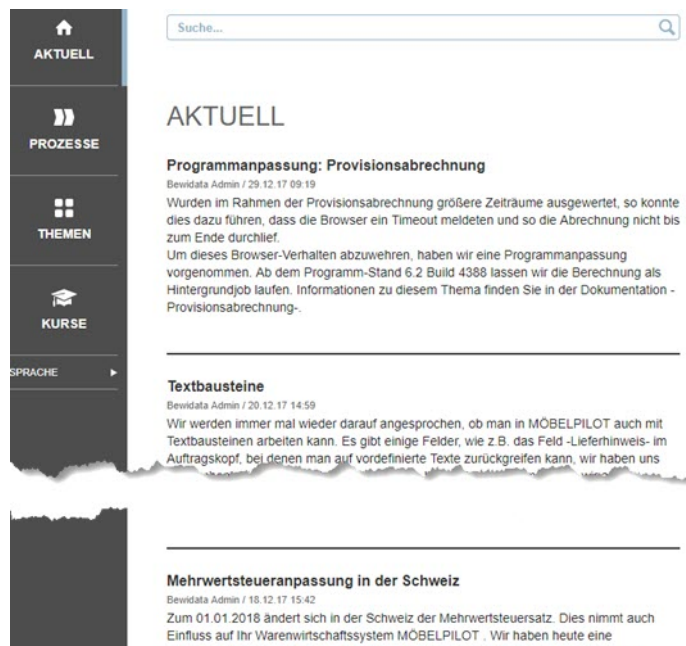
AKTUELL

PROZESSE

THEMEN

KURSE

SPRACHE

Suche...

AKTUELL

Programmanpassung: Provisionsabrechnung
Bewidata Admin / 29.12.17 09:19
Wurden im Rahmen der Provisionsabrechnung größere Zeiträume ausgewertet, so konnte dies dazu führen, dass die Browser ein Timeout meldeten und so die Abrechnung nicht bis zum Ende durchlief.
Um dieses Browser-Verhalten abzuwehren, haben wir eine Programmanpassung vorgenommen. Ab dem Programm-Stand 6.2 Build 4388 lassen wir die Berechnung als Hintergrundjob laufen. Informationen zu diesem Thema finden Sie in der Dokumentation -Provisionsabrechnung-.

Textbausteine
Bewidata Admin / 20.12.17 14:59
Wir werden immer mal wieder darauf angesprochen, ob man in MÖBELPILOT auch mit Textbausteinen arbeiten kann. Es gibt einige Felder, wie z.B. das Feld -Lieferhinweis- im Auftragskopf, bei denen man auf vordefinierte Texte zurückgreifen kann, wir haben uns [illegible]

Mehrwertsteueranpassung in der Schweiz
Bewidata Admin / 18.12.17 15:42
Zum 01.01.2018 ändert sich in der Schweiz der Mehrwertsteuersatz. Dies nimmt auch Einfluss auf Ihr Warenwirtschaftssystem MÖBELPILOT . Wir haben heute eine